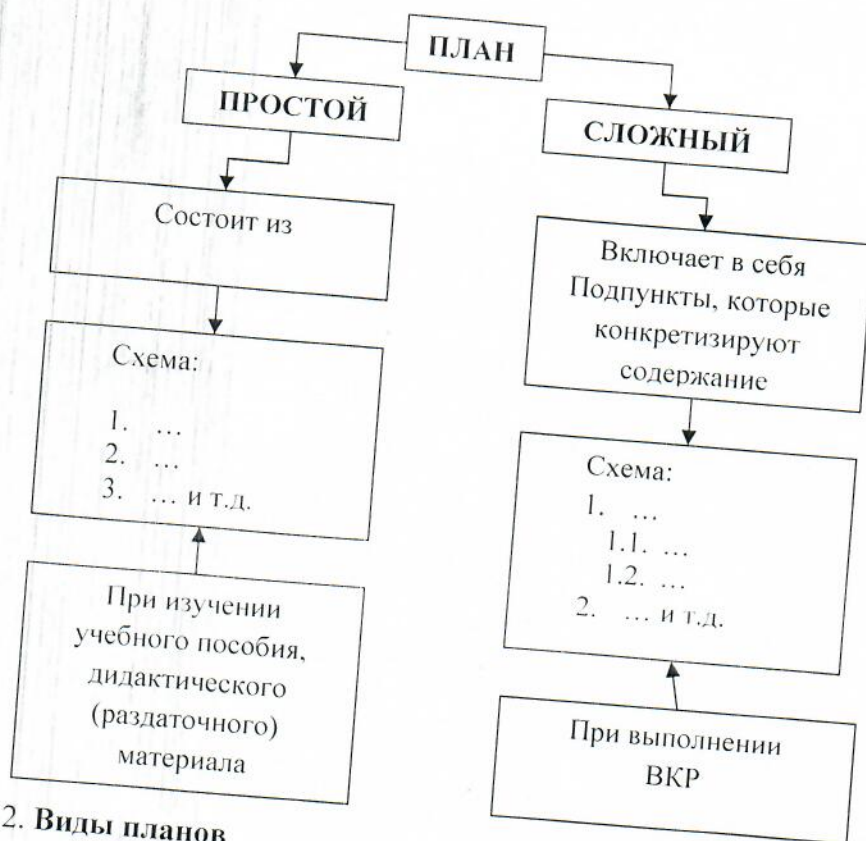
ПЛАН

ПРОСТОЙ

СЛОЖНЫЙ

Состоит из

Включает в себя Подпункты, которые конкретизируют содержание

Схема:
1. …
2. …
3. … и т.д.

Схема:
1. …
1.1. …
1.2. …
2. … и т.д.

При изучении учебного пособия, дидактического (раздаточного) материала

При выполнении ВКР

2. Виды планов